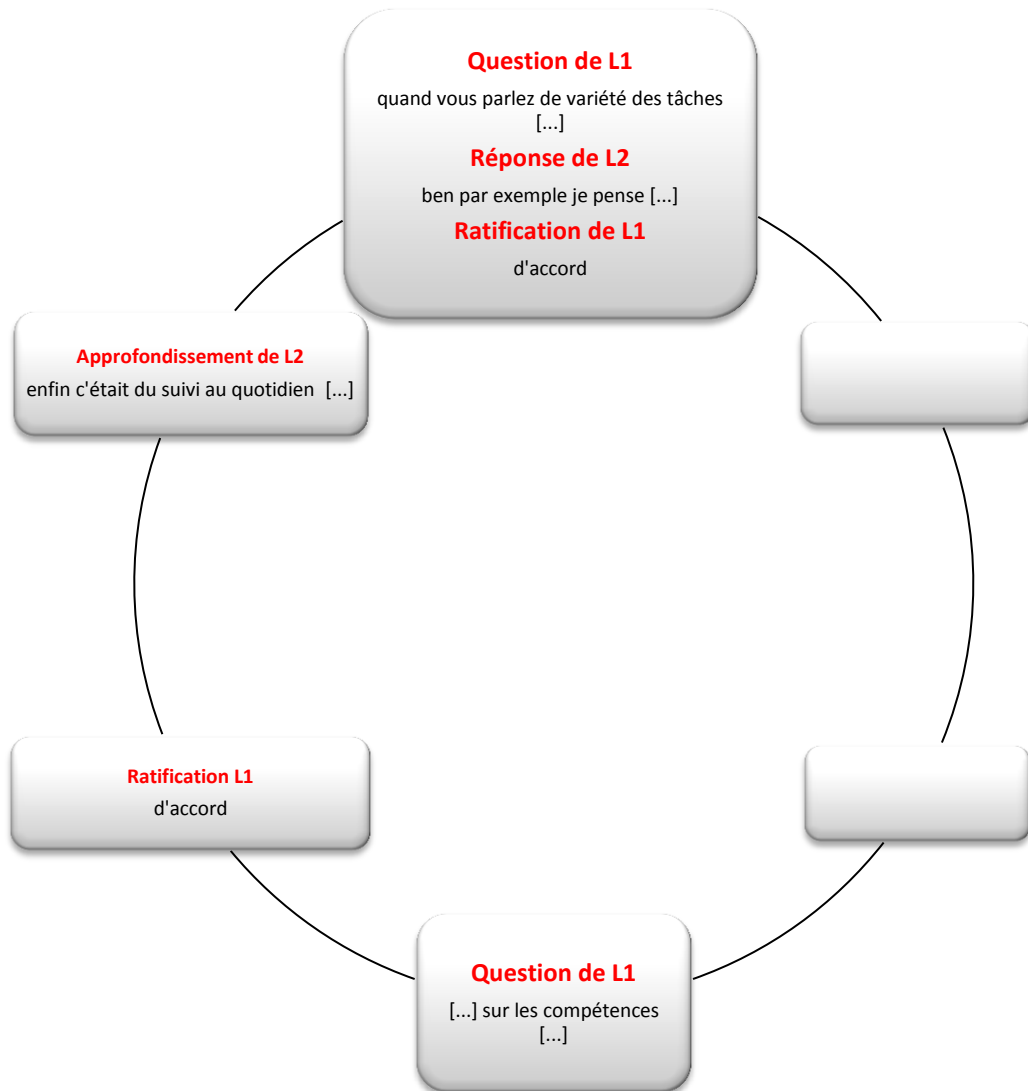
Question de L1
quand vous parlez de variété des tâches [...]
Réponse de L2
ben par exemple je pense [...]
Ratification de L1
d'accord

Question de L1
[...] sur les compétences [...]

Ratification L1
d'accord

Approfondissement de L2
enfin c'était du suivi au quotidien [...]